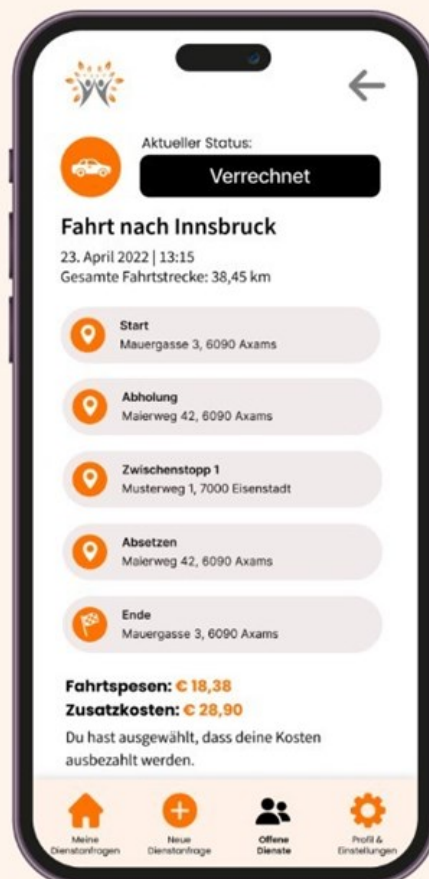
Aktueller Status:

Verrechnet

Fahrt nach Innsbruck

23. April 2022 | 13:15
Gesamte Fahrtstrecke: 38,45 km

Start
Mauergasse 3, 6090 Axams

Abholung
Maierweg 42, 6090 Axams

Zwischenstopp 1
Musterweg 1, 7000 Eisenstadt

Absetzen
Maierweg 42, 6090 Axams

Ende
Mauergasse 3, 6090 Axams

Fahrtspesen: € 18,38
Zusatzkosten: € 28,90

Du hast ausgewählt, dass deine Kosten ausbezahlt werden.

Meine Dienstanfragen

Neue Dienstanfrage

Offene Dienste

Profil & Einstellungen